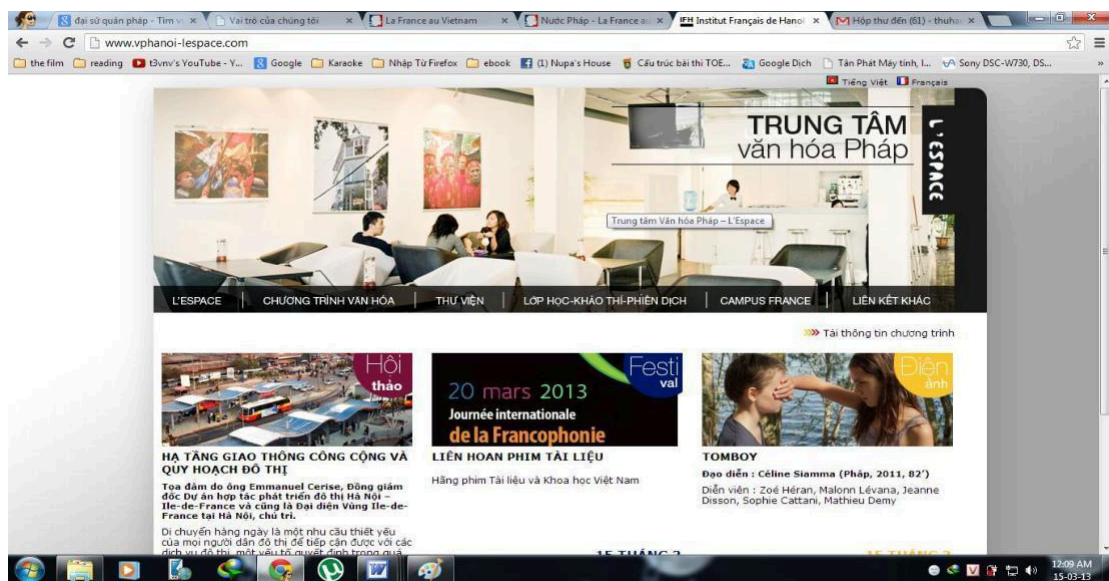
đại sứ quán pháp - Tìm v × | Vai trò của chúng tôi × | La France au Vietnam × | Nước Pháp - La France a × | IFH Institut Français de Hanoi × | Hộp thư đến (61) - thuha ×

www.vphanoi-lespace.com

the film | reading | t3vnv's YouTube - Y... | Google | Karaoke | Nhập Từ Firefox | ebook | (1) Nupa's House | Cấu trúc bài thi TOE... | Google Dịch | Tân Phát Máy tính, l... | Sony DSC-W730, DS...

Tiếng Việt | Français

TRUNG TÂM văn hóa Pháp

L'ESPACE

Trung tâm Văn hóa Pháp – L'Espace

L'ESPACE | CHƯƠNG TRÌNH VĂN HÓA | THƯ VIỆN | LỚP HỌC-KHẢO THÍ-PHIÊN DỊCH | CAMPUS FRANCE | LIÊN KẾT KHÁC

»» Tải thông tin chương trình

Hội thảo

HẠ TẦNG GIAO THÔNG CÔNG CỘNG VÀ QUY HOẠCH ĐÔ THỊ

Tọa đàm do ông Emmanuel Cerise, Đồng giám đốc Dự án hợp tác phát triển đô thị Hà Nội – Ile-de-France và cũng là Đại diện Vùng Ile-de-France tại Hà Nội, chủ trì.

Di chuyển hàng ngày là một nhu cầu thiết yếu của mọi người dân đô thị để tiếp cận được với các dịch vụ đô thị, một yếu tố quyết định trong quá

Festival

20 mars 2013
Journée internationale de la Francophonie

LIÊN HOAN PHIM TÀI LIỆU

Hãng phim Tài liệu và Khoa học Việt Nam

15 THÁNG 3

Điện ảnh

TOMBOY

Đạo diễn : Céline Siamma (Pháp, 2011, 82')

Diễn viên : Zoé Héran, Malonn Lévana, Jeanne Disson, Sophie Cattani, Mathieu Demy

15 THÁNG 3

12:09 AM
15-03-13